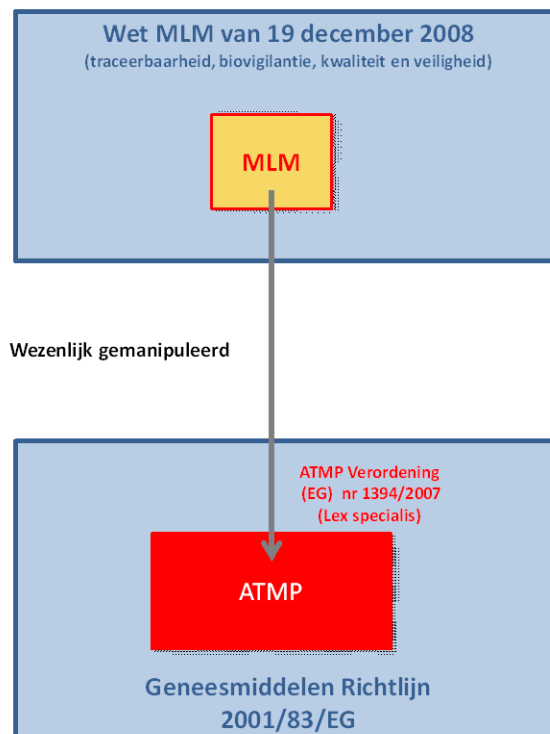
Wet MLM van 19 december 2008
(traceerbaarheid, biovigilantie, kwaliteit en veiligheid)

MLM

Wezenlijk gemanipuleerd

ATMP Verordening
(EG) nr 1394/2007
(Lex specialis)

ATMP

Geneesmiddelen Richtlijn
2001/83/EG